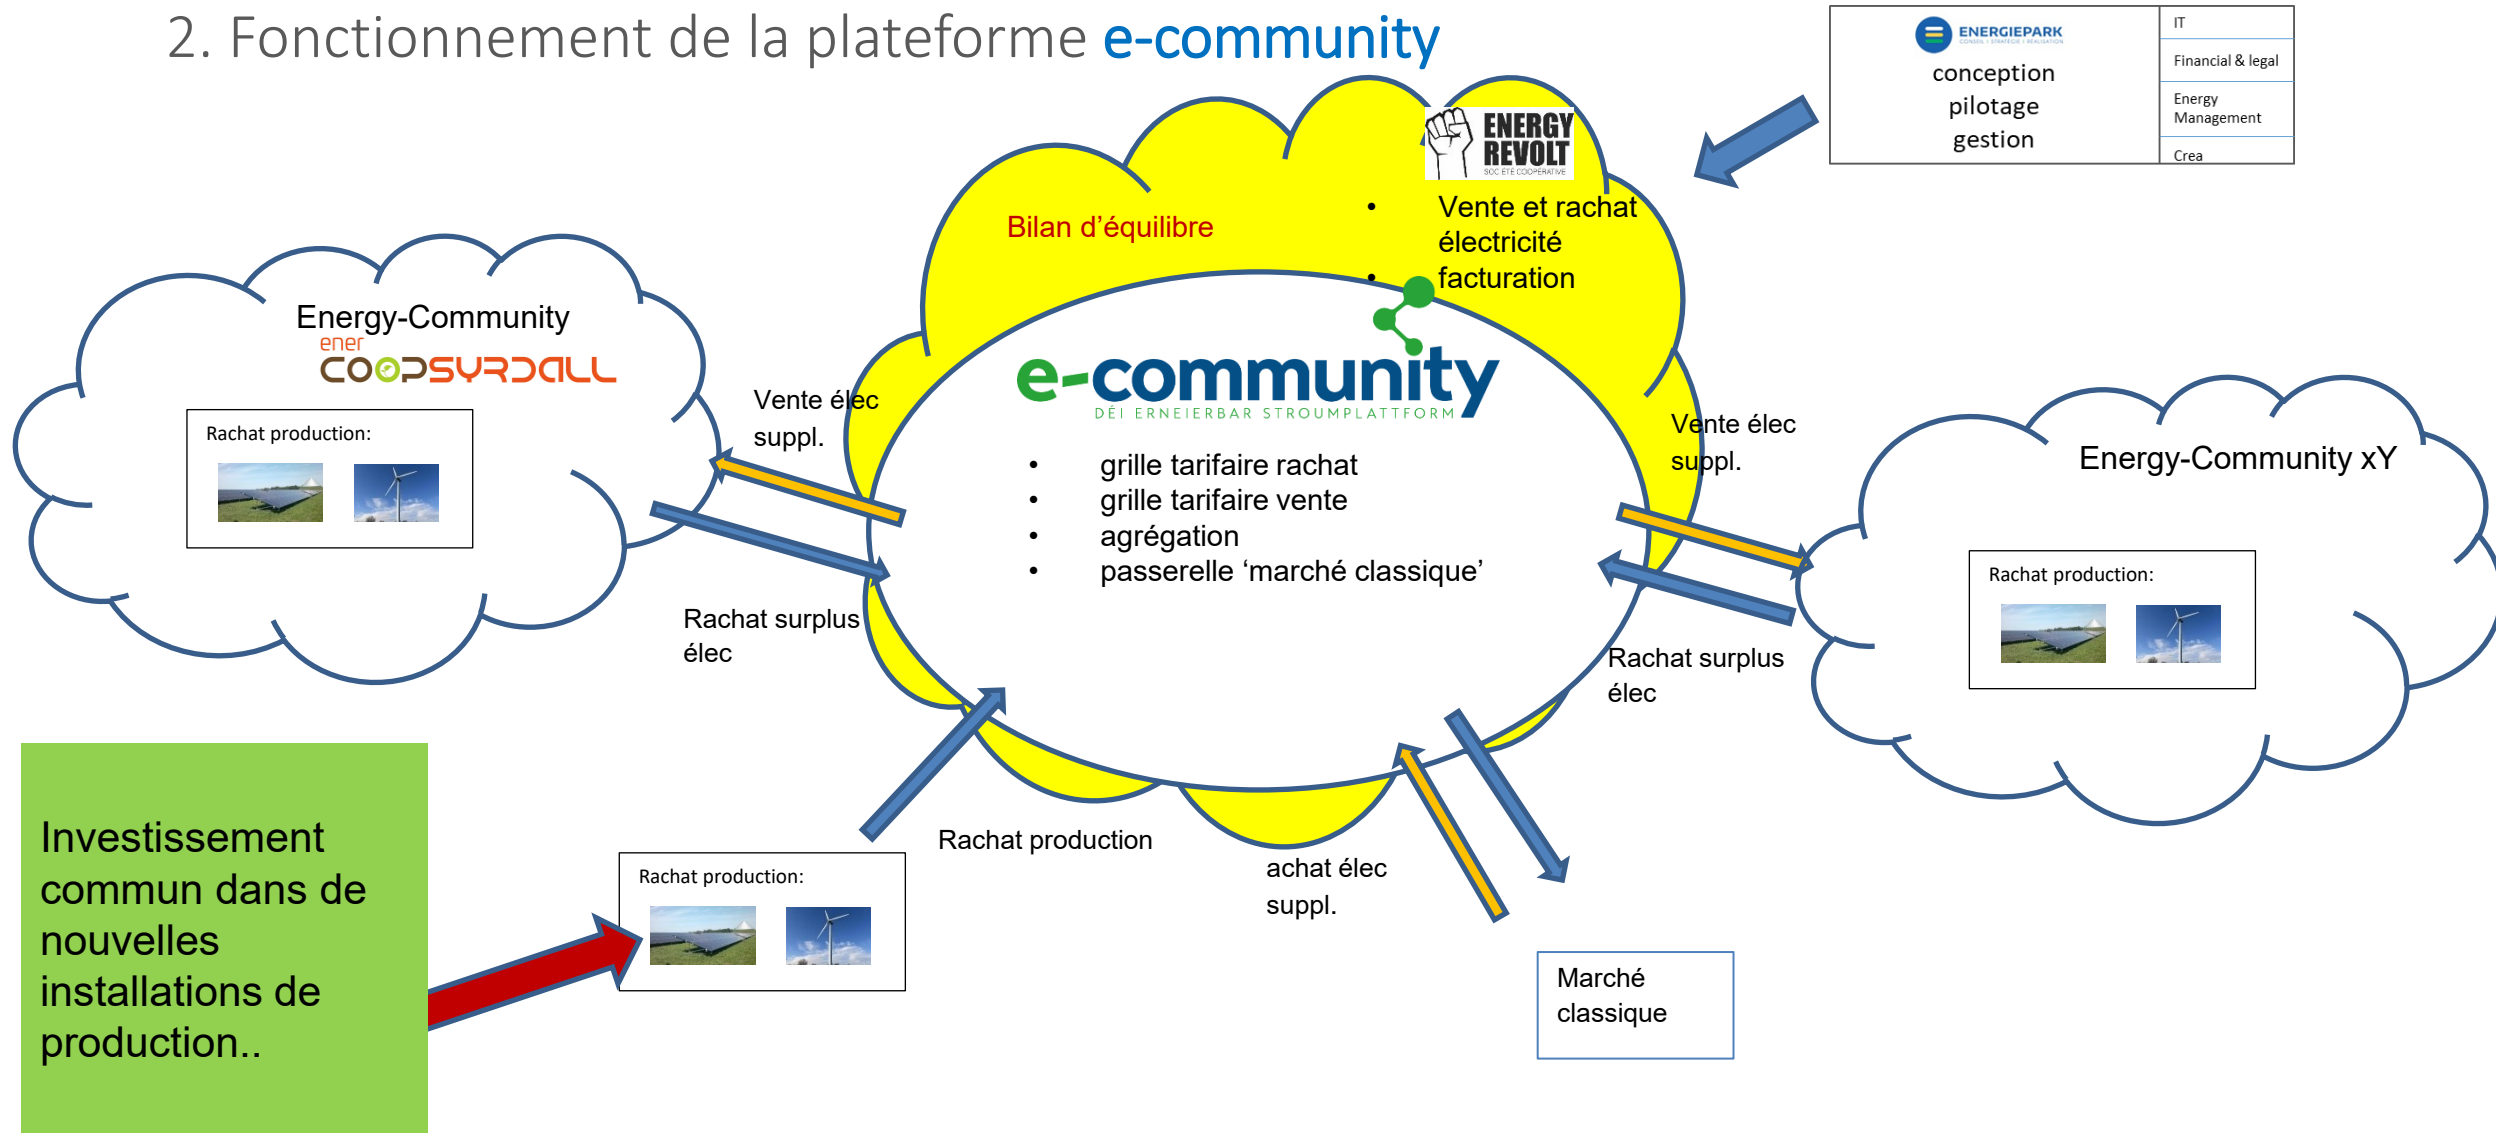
2. Fonctionnement de la plateforme e-community

ENERGIEPARK
conception
pilotage
gestion

IT
Financial & legal
Energy Management
Crea

ENERGY REVOLT
SOC ETE COOPERATIVE

Bilan d'équilibre

• Vente et rachat électricité
• facturation

e-community
DÉI ERNEIERBAR STROUMPLATTFORM

• grille tarifaire rachat
• grille tarifaire vente
• agrégation
• passerelle 'marché classique'

Energy-Community
ener
COOPSYRDALL

Rachat production:

Vente élec suppl.

Rachat surplus élec

Vente élec suppl.

Energy-Community xY

Rachat production:

Rachat surplus élec

Investissement commun dans de nouvelles installations de production..

Rachat production:

Rachat production

achat élec suppl.

Marché classique